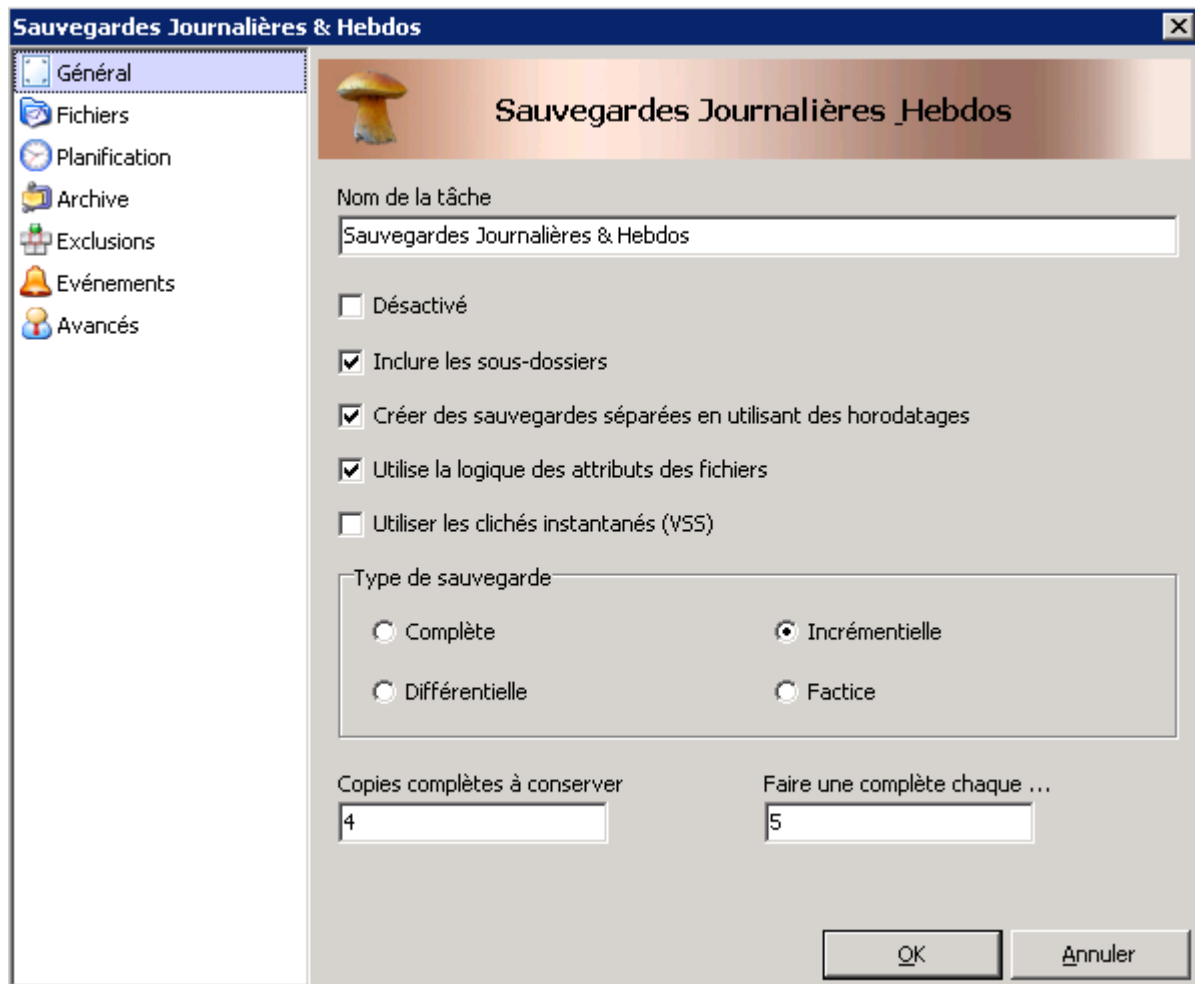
Sauvegardes Journalières & Hebdos

Général
Fichiers
Planification
Archive
Exclusions
Evénements
Avancés

Sauvegardes Journalières _Hebdos

Nom de la tâche
Sauvegardes Journalières & Hebdos

Désactivé

Inclure les sous-dossiers

Créer des sauvegardes séparées en utilisant des horodatages

Utilise la logique des attributs des fichiers

Utiliser les clichés instantanés (VSS)

Type de sauvegarde
Complète
Incrémentielle
Différentielle
Factice

Copies complètes à conserver
4

Faire une complète chaque ...
5

OK
Annuler